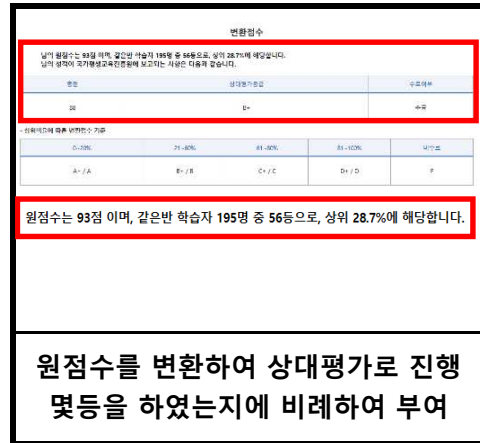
변환점수

님의 원점수는 93점 이며, 같은반 학습자 195명 중 56등으로, 상위 28.7%에 해당합니다.
님의 성적이 국가평생교육진흥원에 보고되는 사항은 다음과 같습니다.

| 점수 | 상대평가등급 | 수료여부 |
|---|---|---|
| 88 | B+ | 수료 |

- 상위석차에 따른 변환점수 기준

| 0~20% | 21~60% | 61~80% | 81~100% | 낙제점 |
|---|---|---|---|---|
| A+ / A | B+ / B | C+ / C | D+ / D | F |

원점수는 93점 이며, 같은반 학습자 195명 중 56등으로, 상위 28.7%에 해당합니다.

원점수를 변환하여 상대평가로 진행
몇등을 하였는지에 비례하여 부여